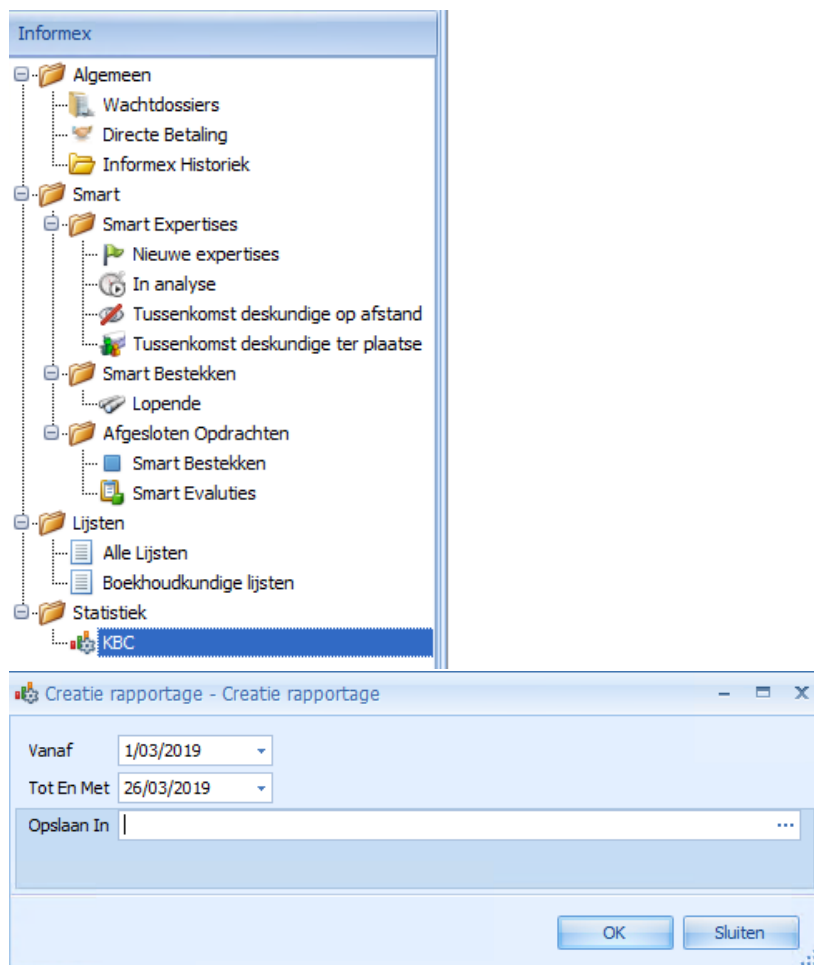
Informex
Algemeen
Wachtdossiers
Directe Betaling
Informex Historiek
Smart
Smart Expertises
Nieuwe expertises
In analyse
Tussenkomst deskundige op afstand
Tussenkomst deskundige ter plaatse
Smart Bestekken
Lopende
Afgesloten Opdrachten
Smart Bestekken
Smart Evaluties
Lijsten
Alle Lijsten
Boekhoudkundige lijsten
Statistiek
KBC

Creatie rapportage - Creatie rapportage

Vanaf 1/03/2019
Tot En Met 26/03/2019
Opslaan In ...

OK
Sluiten